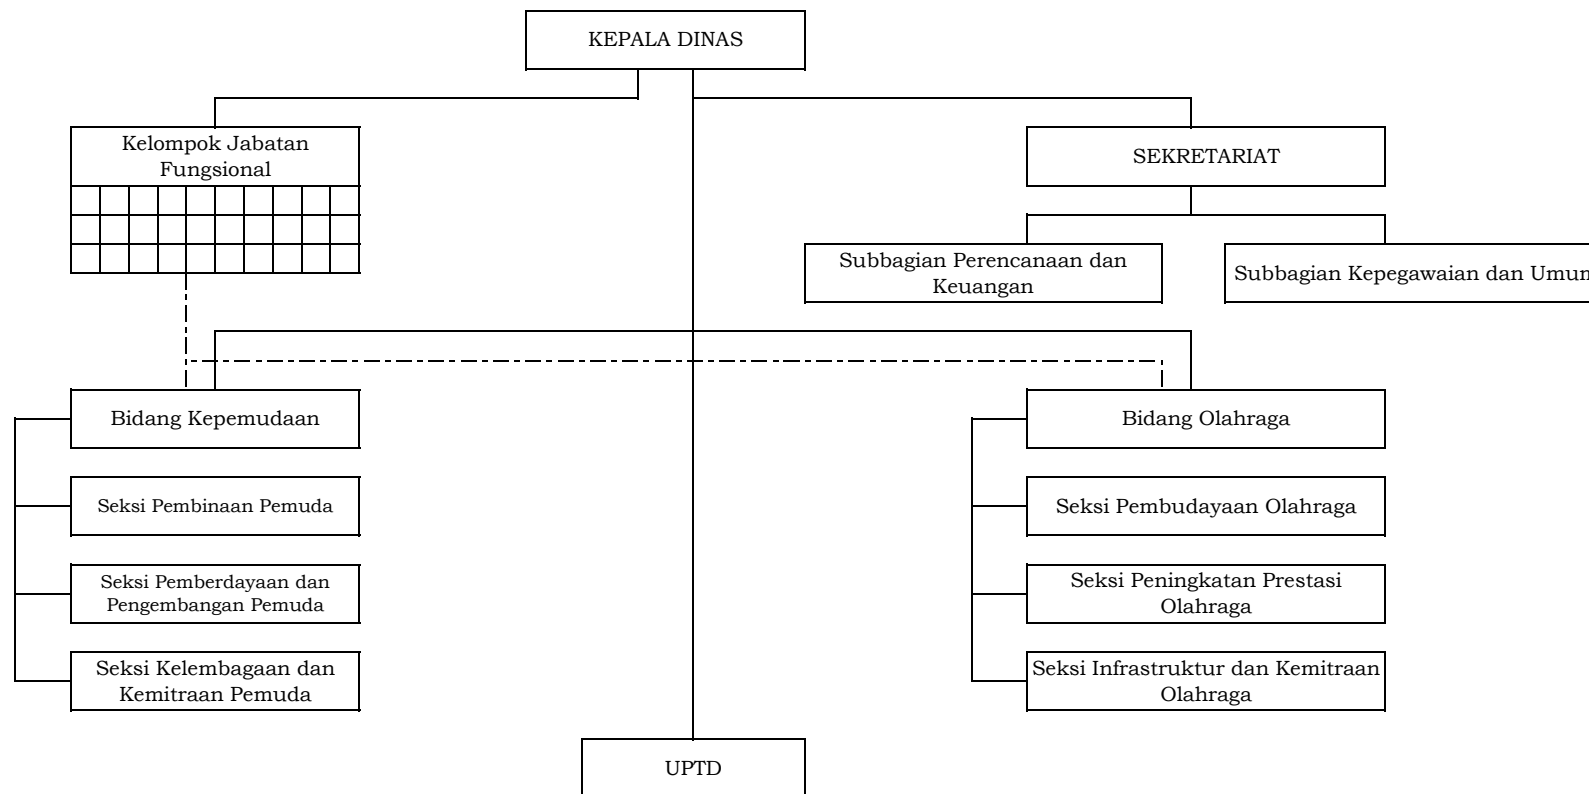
KEPALA DINAS

Kelompok Jabatan Fungsional

SEKRETARIAT

Subbagian Perencanaan dan Keuangan

Subbagian Kepegawaian dan Umum

Bidang Kepemudaan

Seksi Pembinaan Pemuda

Seksi Pemberdayaan dan Pengembangan Pemuda

Seksi Kelembagaan dan Kemitraan Pemuda

Bidang Olahraga

Seksi Pembudayaan Olahraga

Seksi Peningkatan Prestasi Olahraga

Seksi Infrastruktur dan Kemitraan Olahraga

UPTD